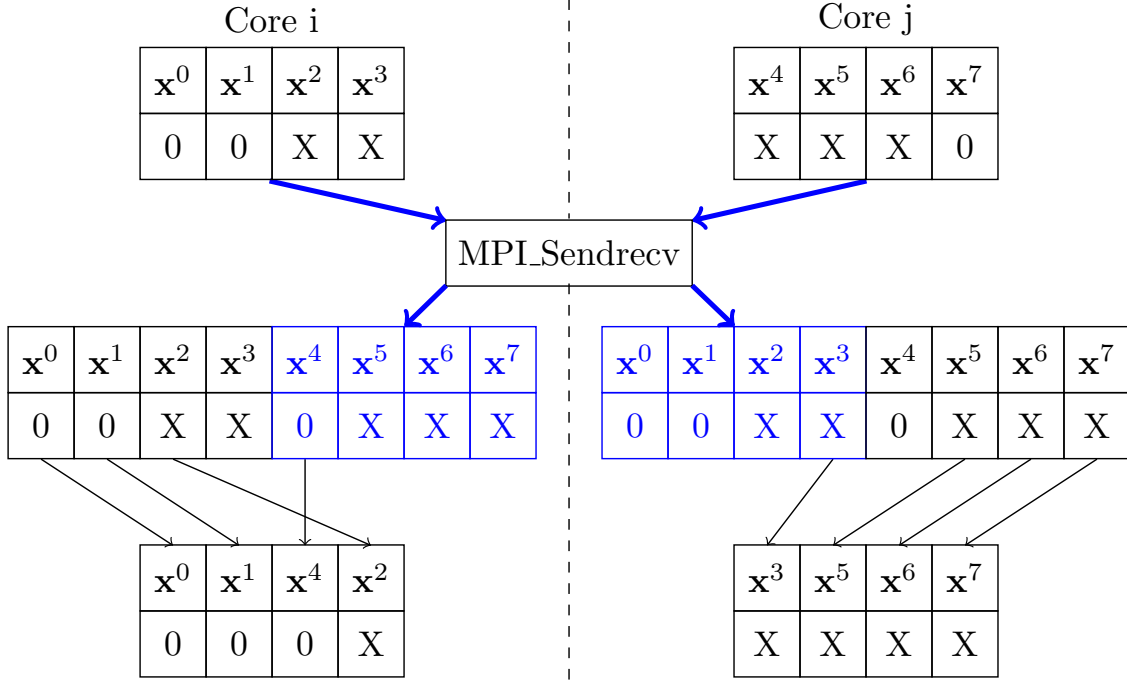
Core i

| $\mathbf{x}^0$ | $\mathbf{x}^1$ | $\mathbf{x}^2$ | $\mathbf{x}^3$ |
|---|---|---|---|
| 0 | 0 | X | X |

Core j

| $\mathbf{x}^4$ | $\mathbf{x}^5$ | $\mathbf{x}^6$ | $\mathbf{x}^7$ |
|---|---|---|---|
| X | X | X | 0 |

MPI_Sendrecv

| $\mathbf{x}^0$ | $\mathbf{x}^1$ | $\mathbf{x}^2$ | $\mathbf{x}^3$ | $\mathbf{x}^4$ | $\mathbf{x}^5$ | $\mathbf{x}^6$ | $\mathbf{x}^7$ |
|---|---|---|---|---|---|---|---|
| 0 | 0 | X | X | 0 | X | X | X |

| $\mathbf{x}^0$ | $\mathbf{x}^1$ | $\mathbf{x}^2$ | $\mathbf{x}^3$ | $\mathbf{x}^4$ | $\mathbf{x}^5$ | $\mathbf{x}^6$ | $\mathbf{x}^7$ |
|---|---|---|---|---|---|---|---|
| 0 | 0 | X | X | 0 | X | X | X |

| $\mathbf{x}^0$ | $\mathbf{x}^1$ | $\mathbf{x}^4$ | $\mathbf{x}^2$ |
|---|---|---|---|
| 0 | 0 | 0 | X |

| $\mathbf{x}^3$ | $\mathbf{x}^5$ | $\mathbf{x}^6$ | $\mathbf{x}^7$ |
|---|---|---|---|
| X | X | X | X |